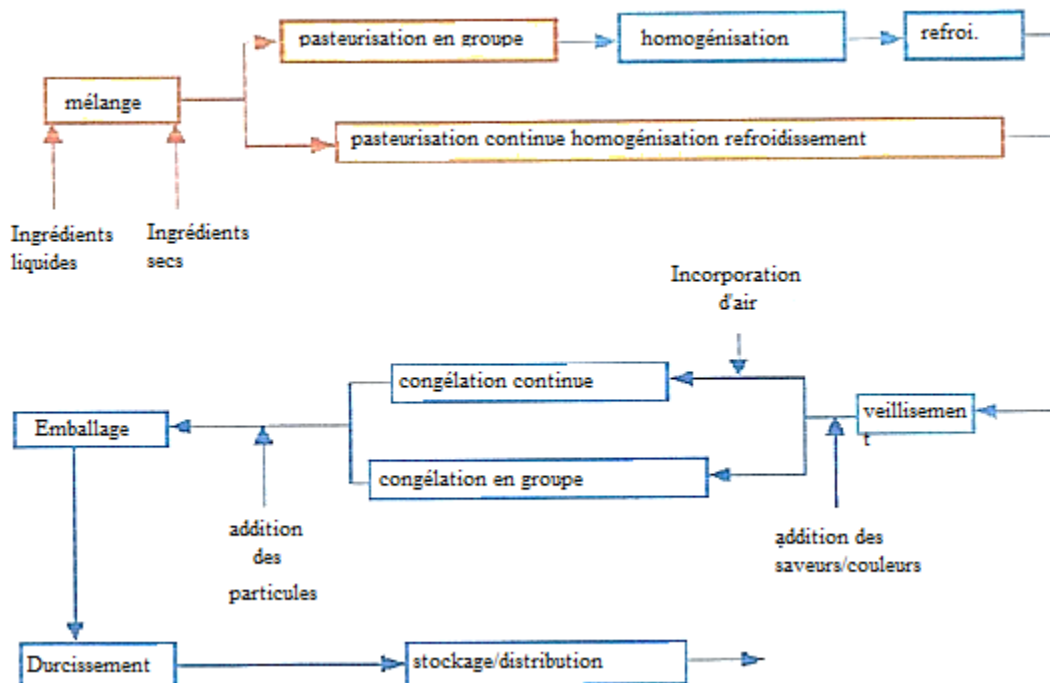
mélange

Ingrédients liquides

Ingrédients secs

pasteurisation en groupe

homogénisation

refroi.

pasteurisation continue homogénisation refroidissement

Incorporation d'air

veillisement

congélation continue

congélation en groupe

addition des saveurs/couleurs

Emballage

addition des particules

Durcissement

stockage/distribution